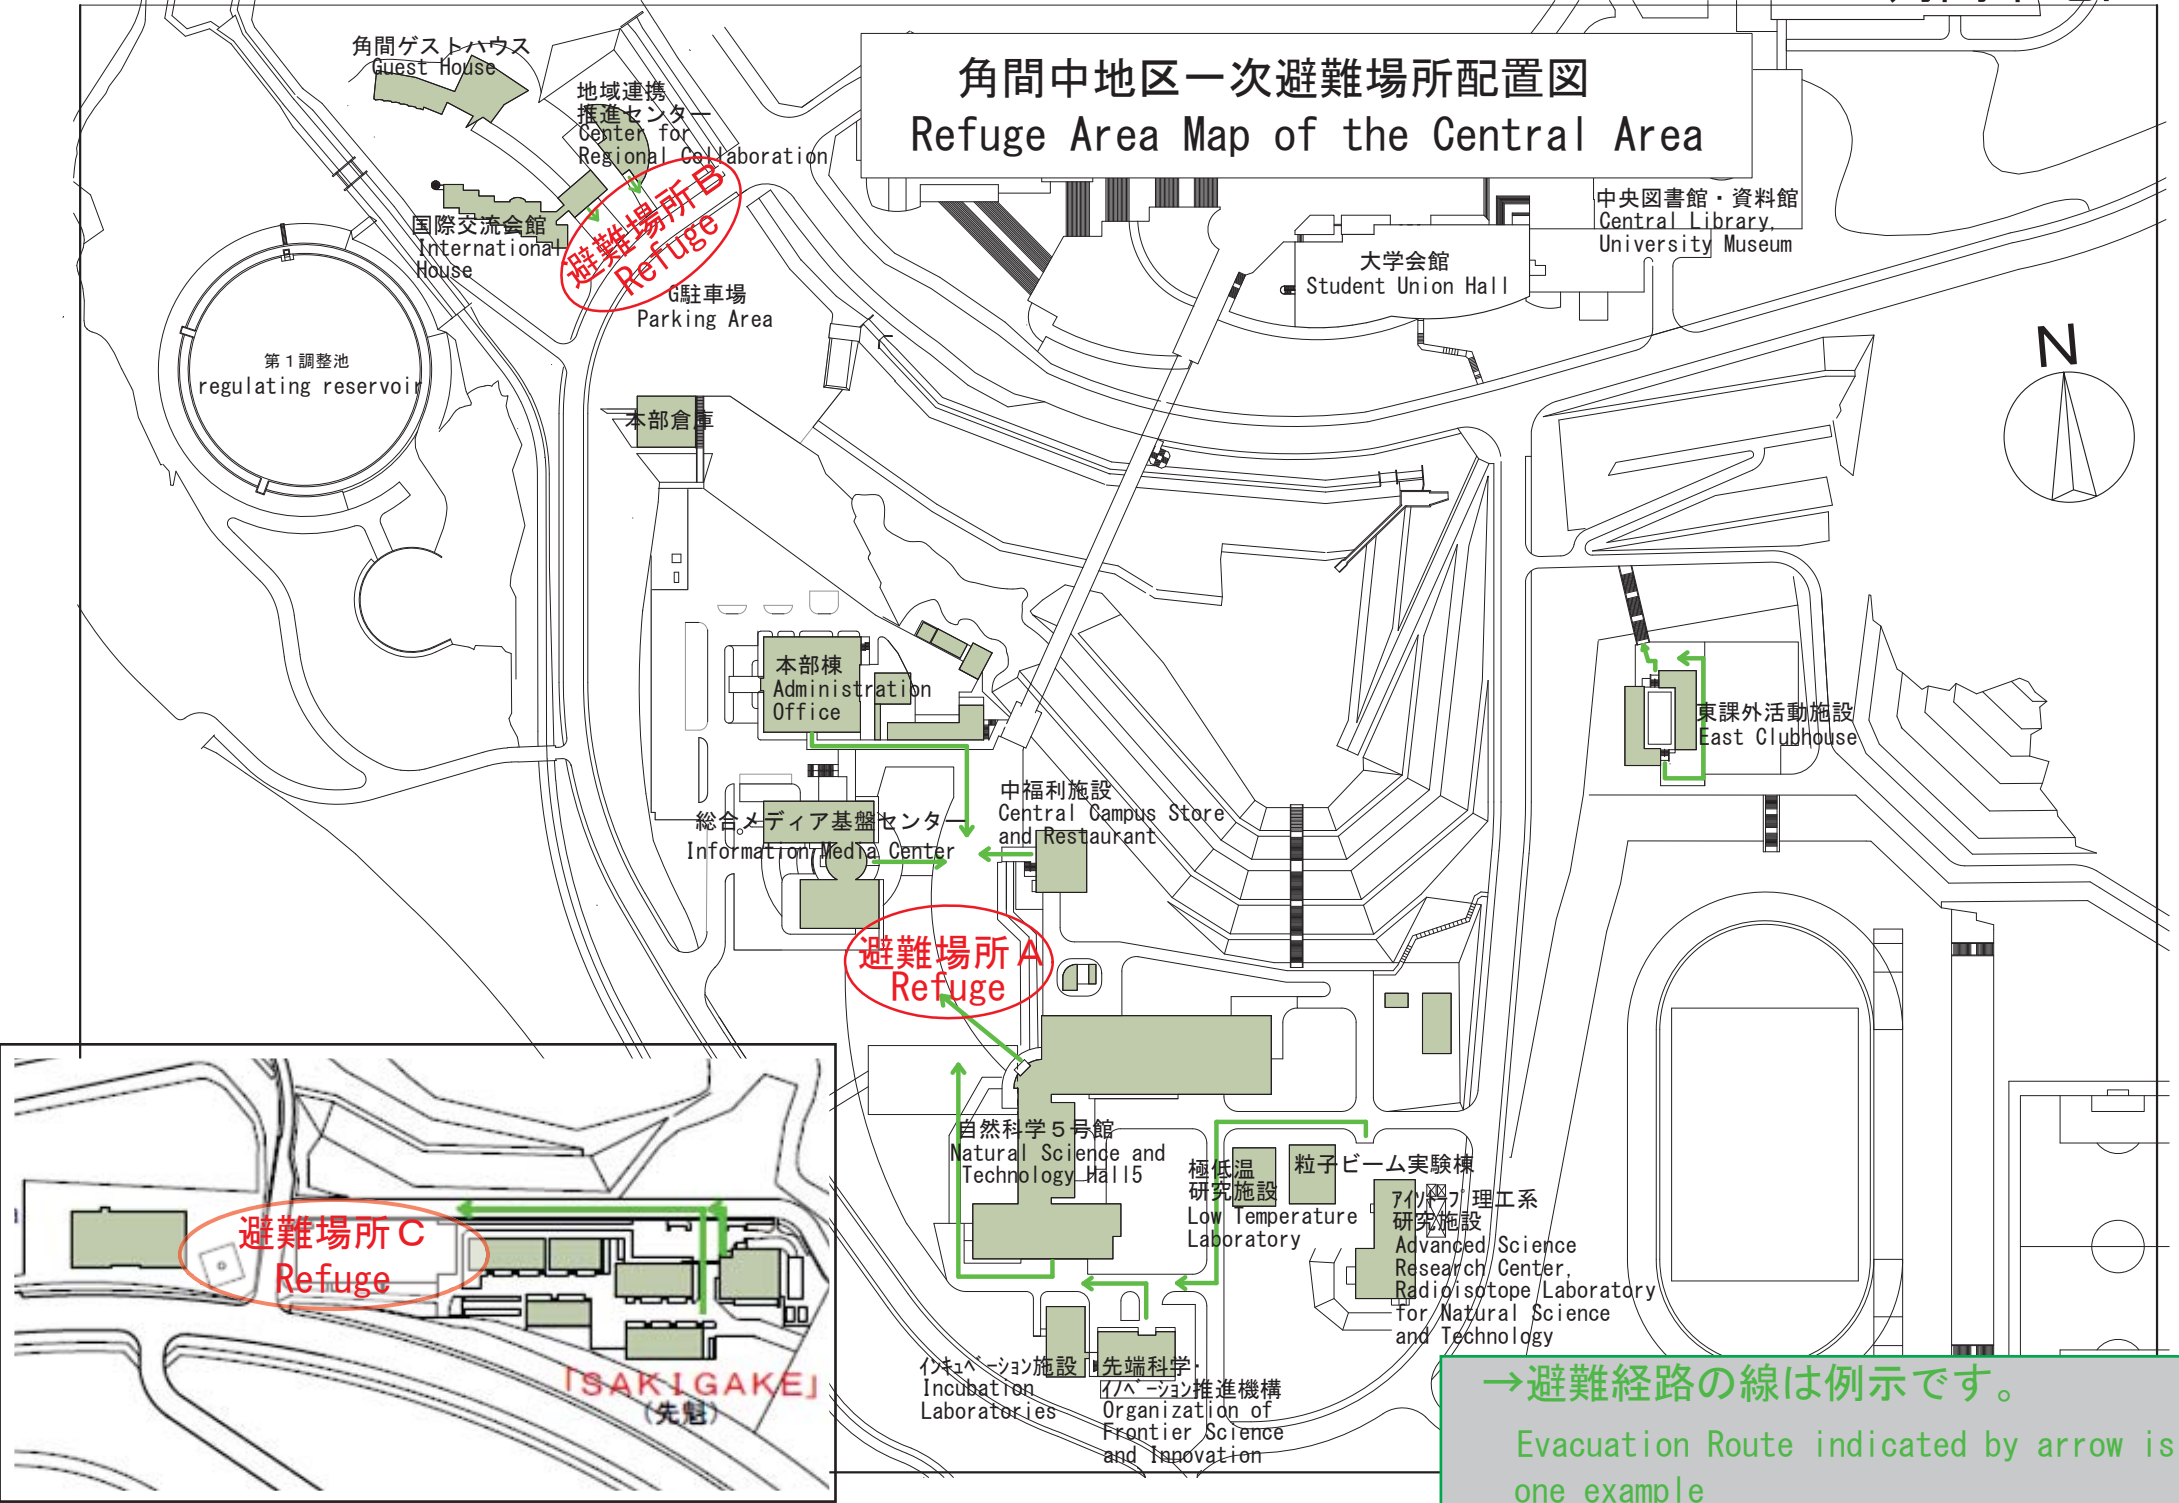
角間中地区一次避難場所配置図
Refuge Area Map of the Central Area

角間ゲストハウス
Guest House

地域連携推進センター
Center for Regional Collaboration

国際交流会館
International House

避難場所 B
Refuge

駐車場
Parking Area

中央図書館・資料館
Central Library, University Museum

大学会館
Student Union Hall

第１調整池
regulating reservoir

N

本部倉庫

本部棟
Administration Office

東課外活動施設
East Clubhouse

中福利施設
Central Campus Store and Restaurant

総合メディア基盤センター
Information Media Center

避難場所 A
Refuge

自然科学５号館
Natural Science and Technology Hall5

極低温研究施設
Low Temperature Laboratory

粒子ビーム実験棟

アイソトープ理工系研究施設
Advanced Science Research Center, Radioisotope Laboratory for Natural Science and Technology

避難場所 C
Refuge

「SAKIGAKE」
(先魁)

インキュベーション施設
Incubation Laboratories

先端科学・イノベーション推進機構
Organization of Frontier Science and Innovation

→避難経路の線は例示です。
Evacuation Route indicated by arrow is one example